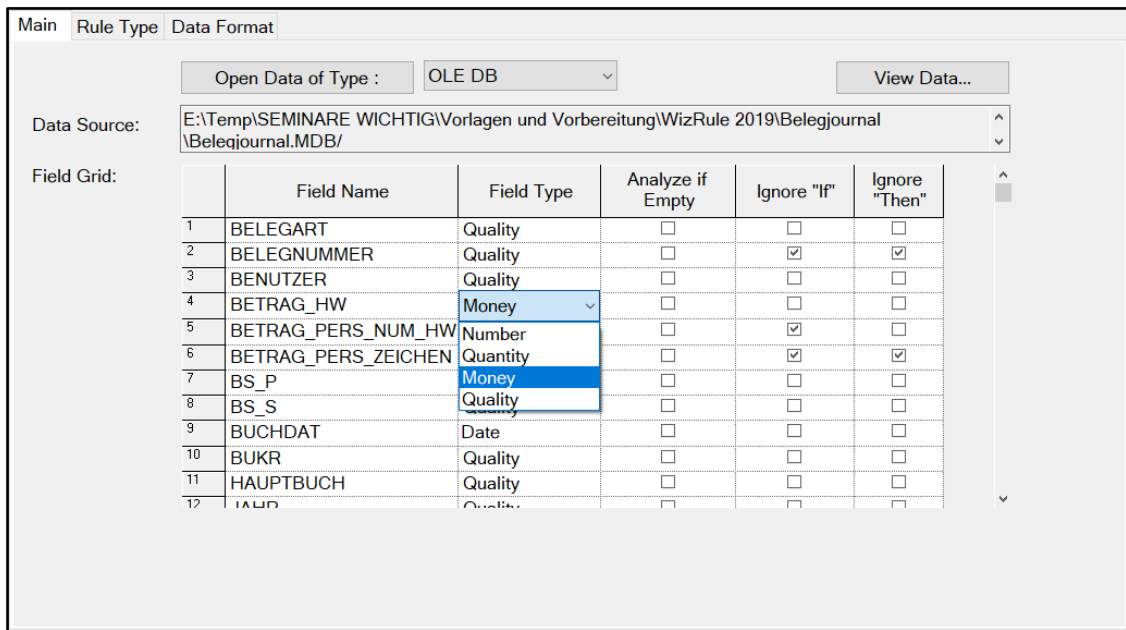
Main | Rule Type | Data Format

Open Data of Type : | OLE DB | View Data...

Data Source: E:\Temp\SEMINARE WICHTIG\Vorlagen und Vorbereitung\WizRule 2019\Belegjournal \Belegjournal.MDB/

Field Grid:

| | Field Name | Field Type | Analyze if Empty | Ignore "If" | Ignore "Then" |
|---|---|---|---|---|---|
| 1 | BELEGART | Quality | ☐ | ☐ | ☐ |
| 2 | BELEGNUMMER | Quality | ☐ | ☑ | ☑ |
| 3 | BENUTZER | Quality | ☐ | ☐ | ☐ |
| 4 | BETRAG_HW | Money | ☐ | ☐ | ☐ |
| 5 | BETRAG_PERS_NUM_HW | Number | ☐ | ☑ | ☐ |
| 6 | BETRAG_PERS_ZEICHEN | Quantity | ☐ | ☑ | ☑ |
| 7 | BS_P | Money | ☐ | ☐ | ☐ |
| 8 | BS_S | Quality | ☐ | ☐ | ☐ |
| 9 | BUCHDAT | Date | ☐ | ☐ | ☐ |
| 10 | BUKR | Quality | ☐ | ☐ | ☐ |
| 11 | HAUPTBUCH | Quality | ☐ | ☐ | ☐ |
| 12 | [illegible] | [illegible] | ☐ | ☐ | ☐ |